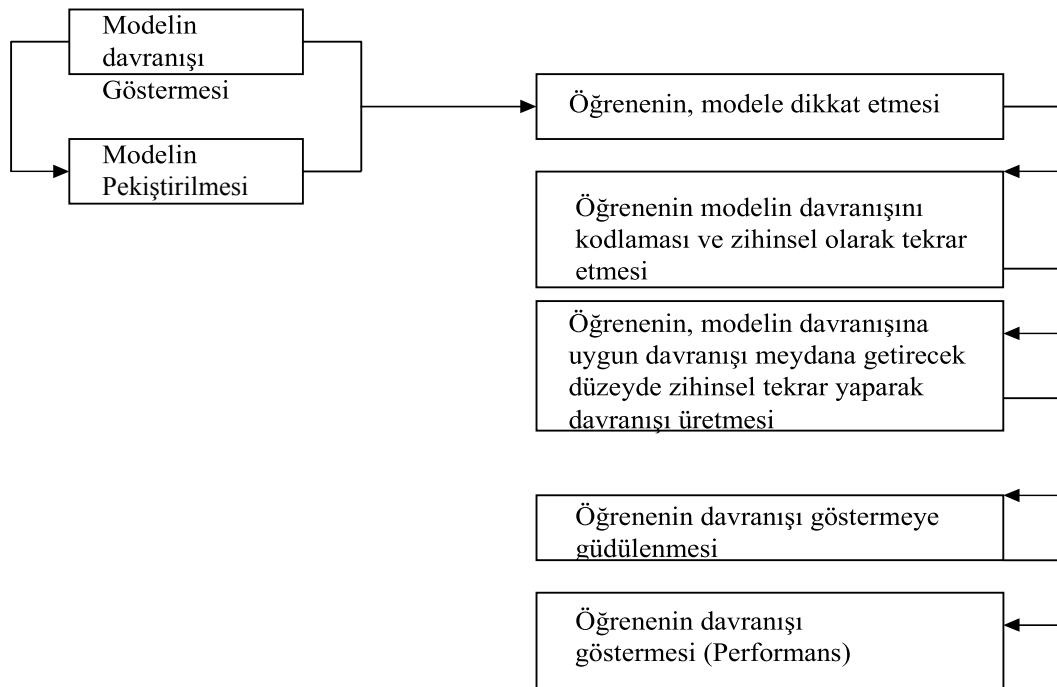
Modelin davranışı Göstermesi

Modelin Pekiştirilmesi

Öğrenenin, modele dikkat etmesi

Öğrenenin modelin davranışını kodlaması ve zihinsel olarak tekrar etmesi

Öğrenenin, modelin davranışına uygun davranışı meydana getirecek düzeyde zihinsel tekrar yaparak davranışı üretmesi

Öğrenenin davranışı göstermeye güdülenmesi

Öğrenenin davranışı göstermesi (Performans)